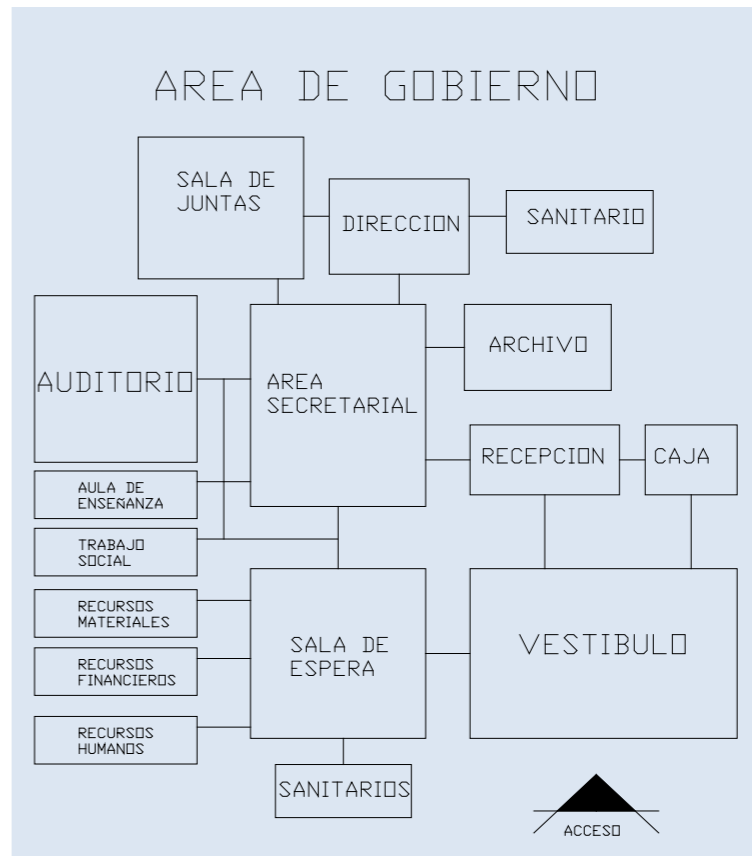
AREA DE GOBIERNO

SALA DE JUNTAS

DIRECCION

SANITARIO

AUDITORIO

AREA SECRETARIAL

ARCHIVO

AULA DE ENSEÑANZA

RECEPCION

CAJA

TRABAJO SOCIAL

RECURSOS MATERIALES

SALA DE ESPERA

VESTIBULO

RECURSOS FINANCIEROS

RECURSOS HUMANOS

SANITARIOS

ACCESO